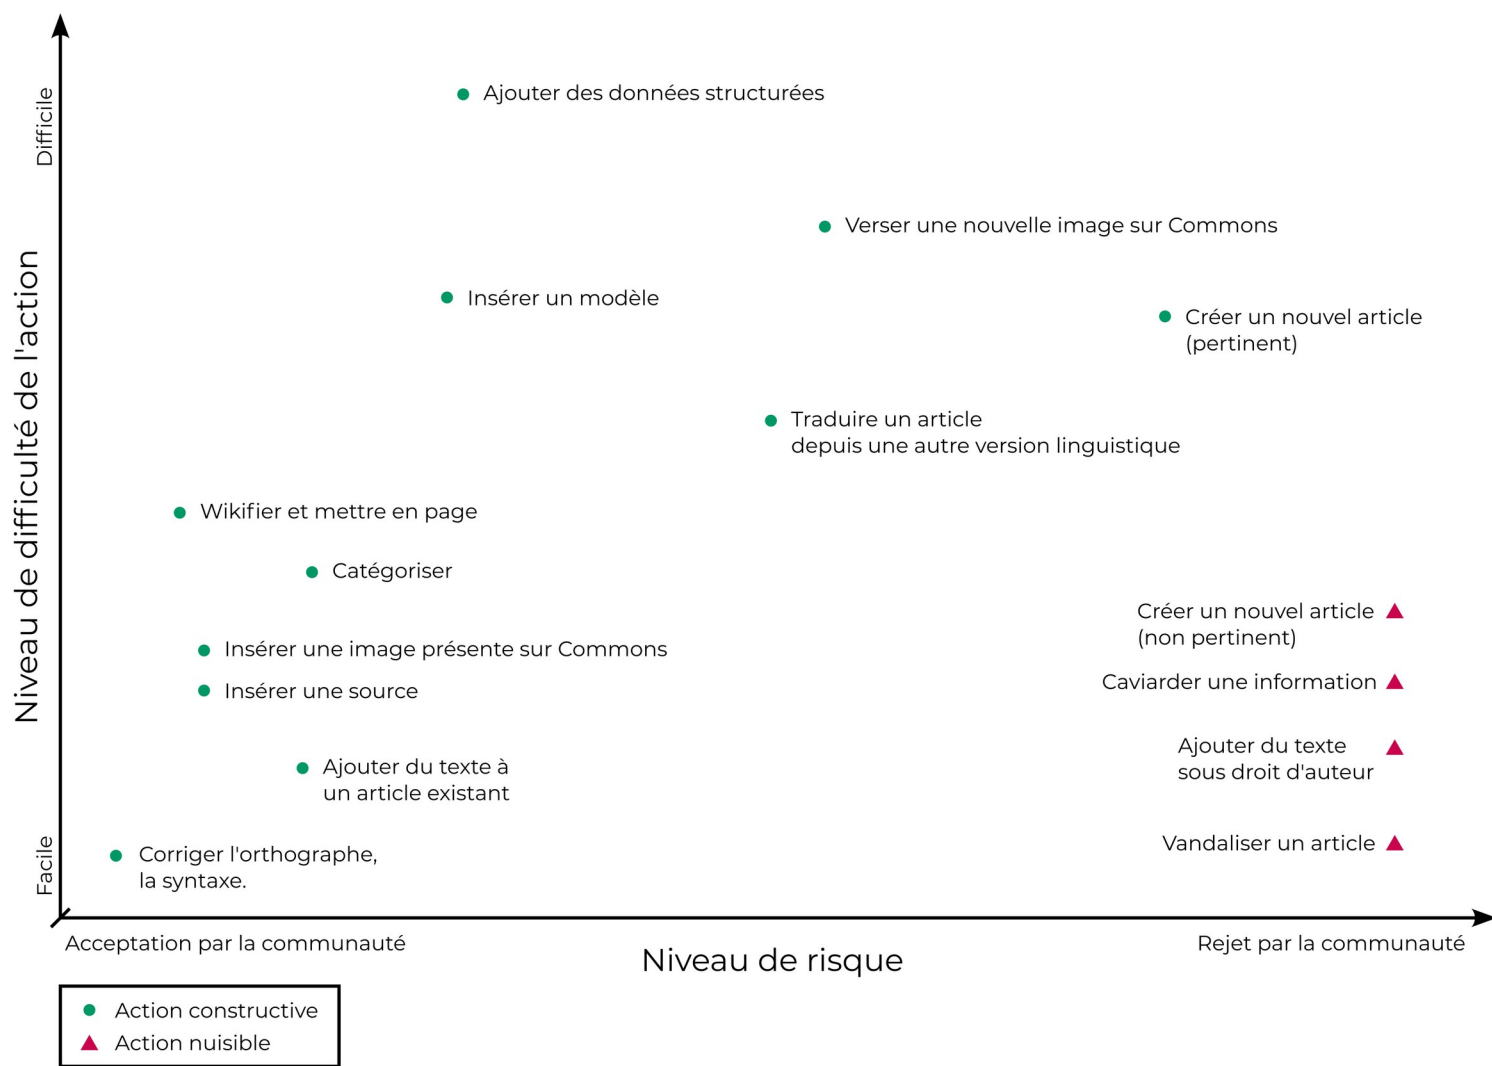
Niveau de difficulté de l'action

Difficile

Facile

Ajouter des données structurées

Verser une nouvelle image sur Commons

Insérer un modèle

Créer un nouvel article (pertinent)

Traduire un article depuis une autre version linguistique

Wikifier et mettre en page

Catégoriser

Créer un nouvel article (non pertinent)

Insérer une image présente sur Commons

Caviarder une information

Insérer une source

Ajouter du texte à un article existant

Ajouter du texte sous droit d'auteur

Corriger l'orthographe, la syntaxe.

Vandaliser un article

Acceptation par la communauté

Niveau de risque

Rejet par la communauté

Action constructive

Action nuisible